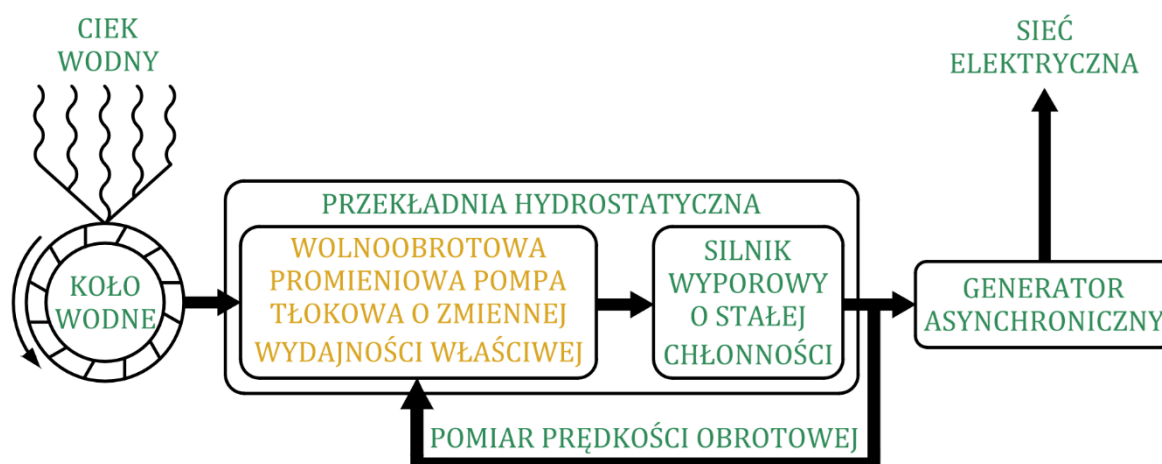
CIEK WODNY

SIEĆ ELEKTRYCZNA

PRZEKŁADNIA HYDROSTATYCZNA

KOŁO WODNE

WOLNOOBROTOWA PROMIENIOWA POMPA TŁOKOWA O ZMIENNEJ WYDAJNOŚCI WŁAŚCIWEJ

SILNIK WYPOROWY O STAŁEJ CHŁONNOŚCI

GENERATOR ASYNCHRONICZNY

POMIAR PRĘDKOŚCI OBROTOWEJ